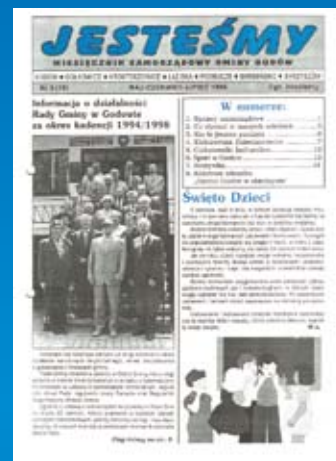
JESTEŚMY

MIESIĘCZNIK SAMORZĄDOWY GMINY GODÓW

Nr 5 (16) MAJ-CZERWIEC-LIPIEC 1998 Cena: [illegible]

Informacja o działalności Rady Gminy w Godowie za okres kadencji 1994/1998

W numerze:

1. Sprawy samorządowe
2. Co słychać w naszych szkołach
3. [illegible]
4. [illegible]
5. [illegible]
6. Sport w Godowie
7. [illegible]
8. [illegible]

Święto Dzieci

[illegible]

(Dalszy ciąg na str. 3)